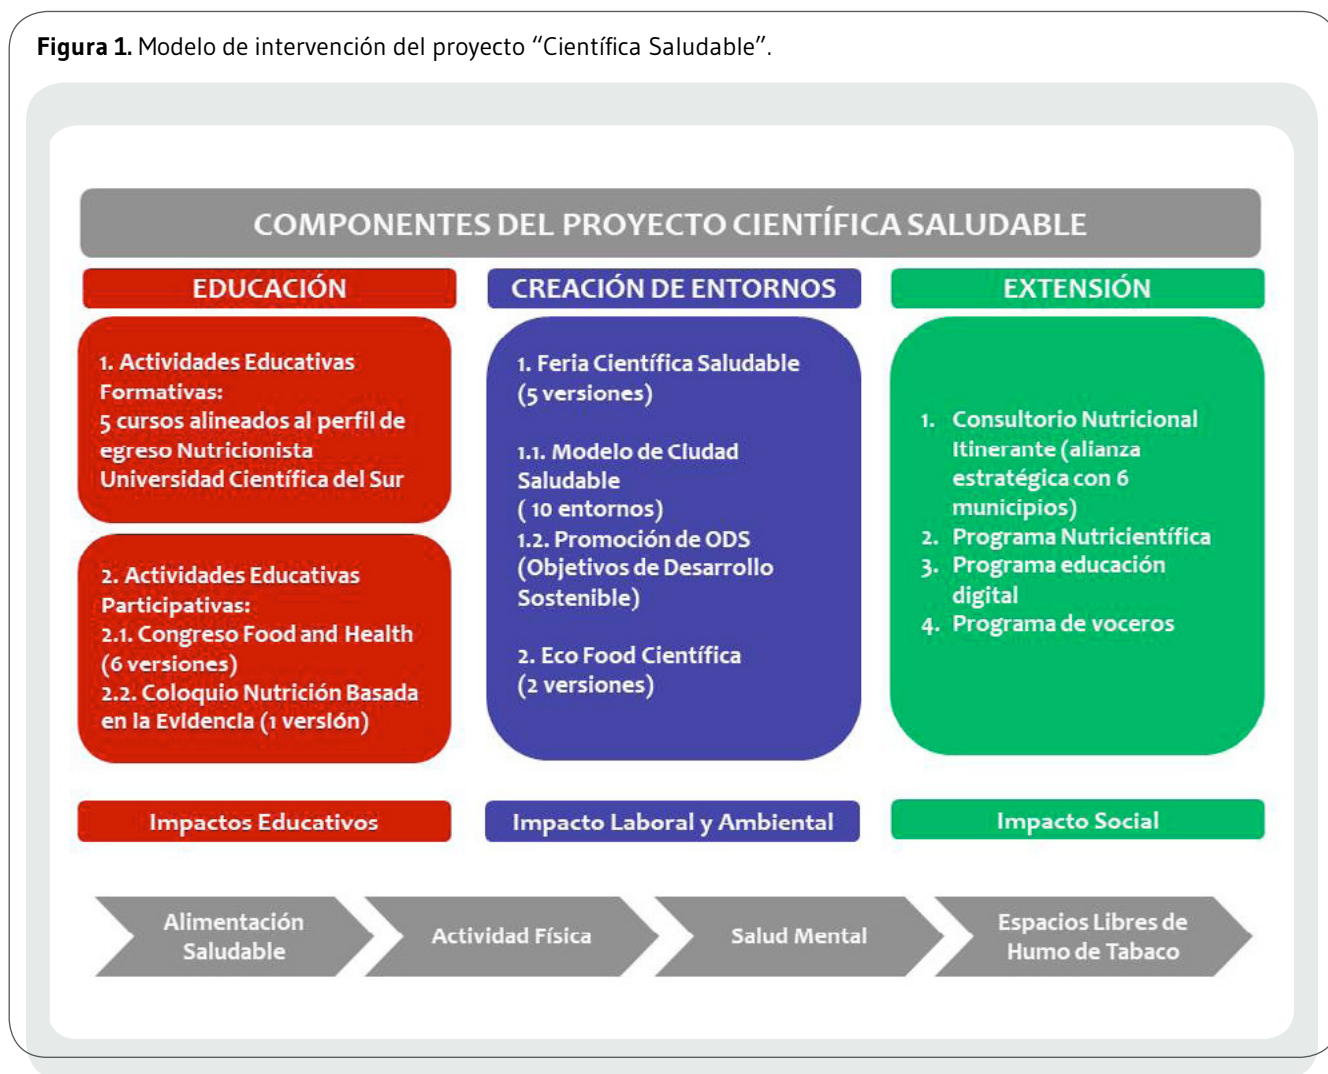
**Figura 1.** Modelo de intervención del proyecto "Científica Saludable".

COMPONENTES DEL PROYECTO CIENTÍFICA SALUDABLE

EDUCACIÓN

1. Actividades Educativas Formativas:
5 cursos alineados al perfil de egreso Nutricionista Universidad Científica del Sur

2. Actividades Educativas Participativas:
2.1. Congreso Food and Health (6 versiones)
2.2. Coloquio Nutrición Basada en la Evidencia (1 versión)

CREACIÓN DE ENTORNOS

1. Feria Científica Saludable (5 versiones)

1.1. Modelo de Ciudad Saludable ( 10 entornos)
1.2. Promoción de ODS (Objetivos de Desarrollo Sostenible)

2. Eco Food Científica (2 versiones)

EXTENSIÓN

1. Consultorio Nutricional Itinerante (alianza estratégica con 6 municipios)
2. Programa Nutricientífica
3. Programa educación digital
4. Programa de voceros

Impactos Educativos

Impacto Laboral y Ambiental

Impacto Social

Alimentación Saludable

Actividad Física

Salud Mental

Espacios Libres de Humo de Tabaco